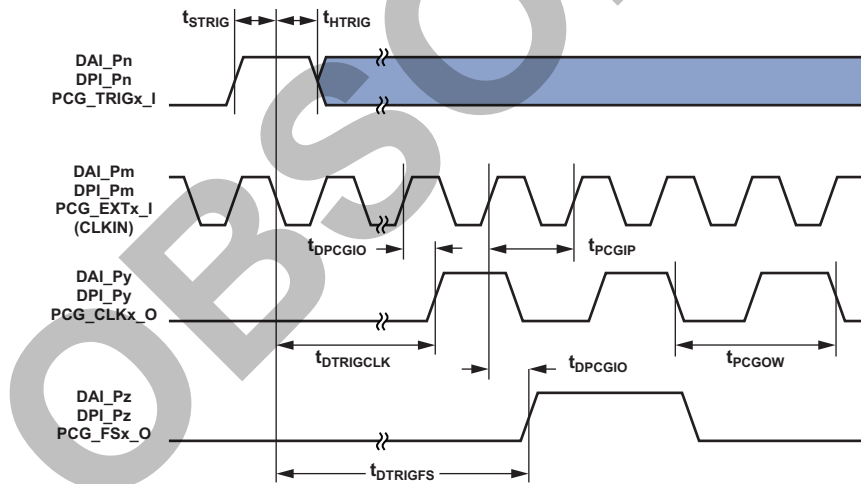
$t_{STRIG}$
$t_{HTRIG}$

DAI_Pn
DPI_Pn
PCG_TRIGx_I

DAI_Pm
DPI_Pm
PCG_EXTx_I
(CLKIN)

$t_{DPCGIO}$
$t_{PCGIP}$

DAI_Py
DPI_Py
PCG_CLKx_O

$t_{DTRIGCLK}$
$t_{DPCGIO}$
$t_{PCGOW}$

DAI_Pz
DPI_Pz
PCG_FSx_O

$t_{DTRIGFS}$

OBSO